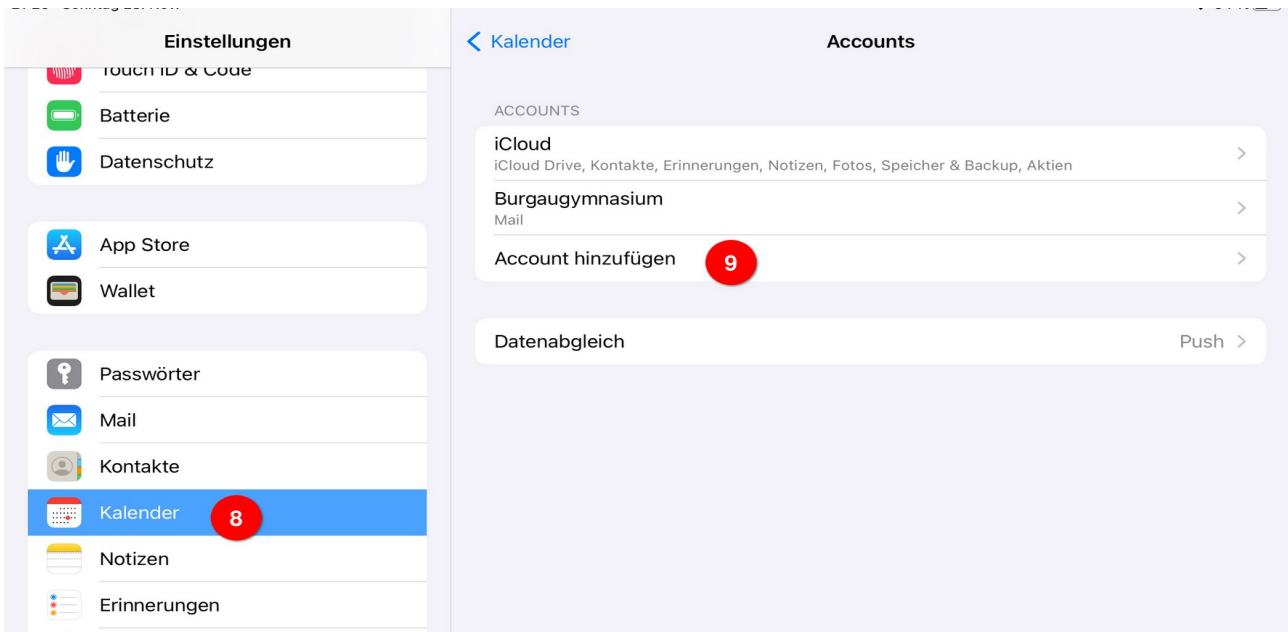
Einstellungen

Touch ID & Code

Batterie

Datenschutz

App Store

Wallet

Passwörter

Mail

Kontakte

Kalender 8

Notizen

Erinnerungen

< Kalender

Accounts

ACCOUNTS

iCloud
iCloud Drive, Kontakte, Erinnerungen, Notizen, Fotos, Speicher & Backup, Aktien

Burgaugymnasium
Mail

Account hinzufügen 9

Datenabgleich Push